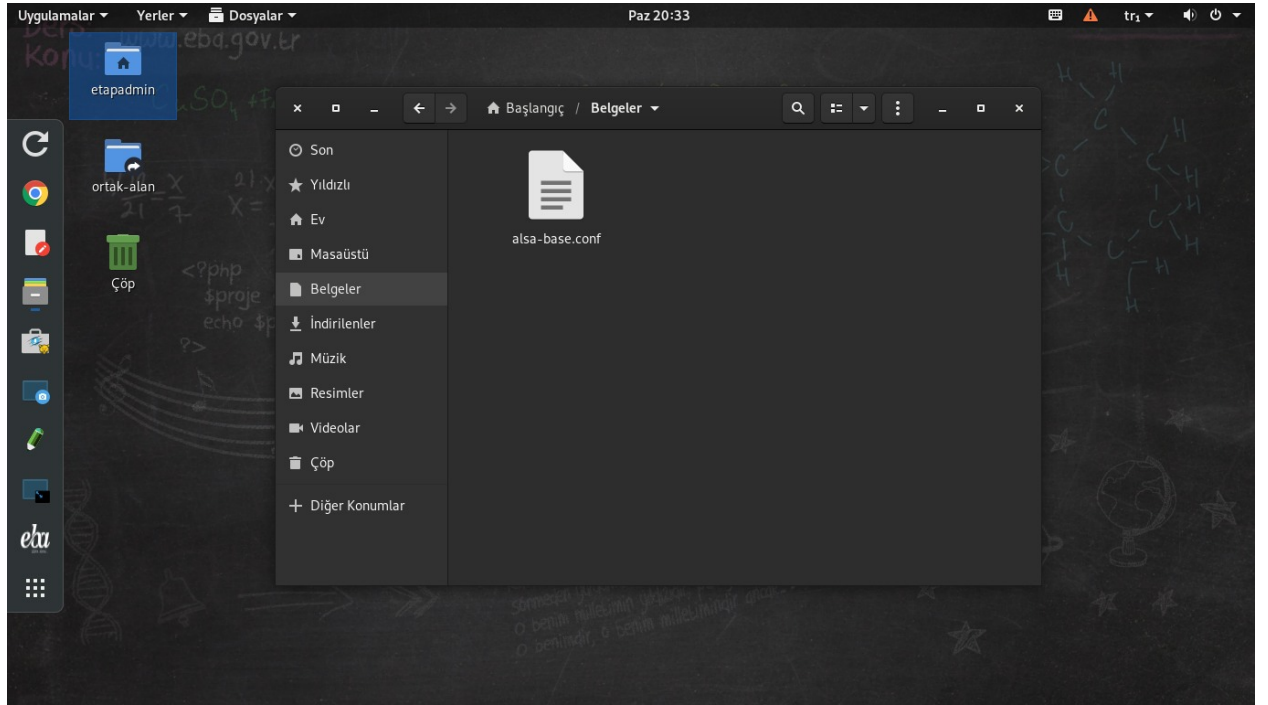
Uygulamalar ▾ Yerler ▾ Dosyalar ▾

Paz 20:33

tr₁ ▾

www.eba.gov.tr

etapadmin

ortak-alan

Çöp

Başlangıç / Belgeler ▾

Son
Yıldızlı
Ev
Masaüstü
Belgeler
İndirilenler
Müzik
Resimler
Videolar
Çöp
+ Diğer Konumlar

alsa-base.conf

eba